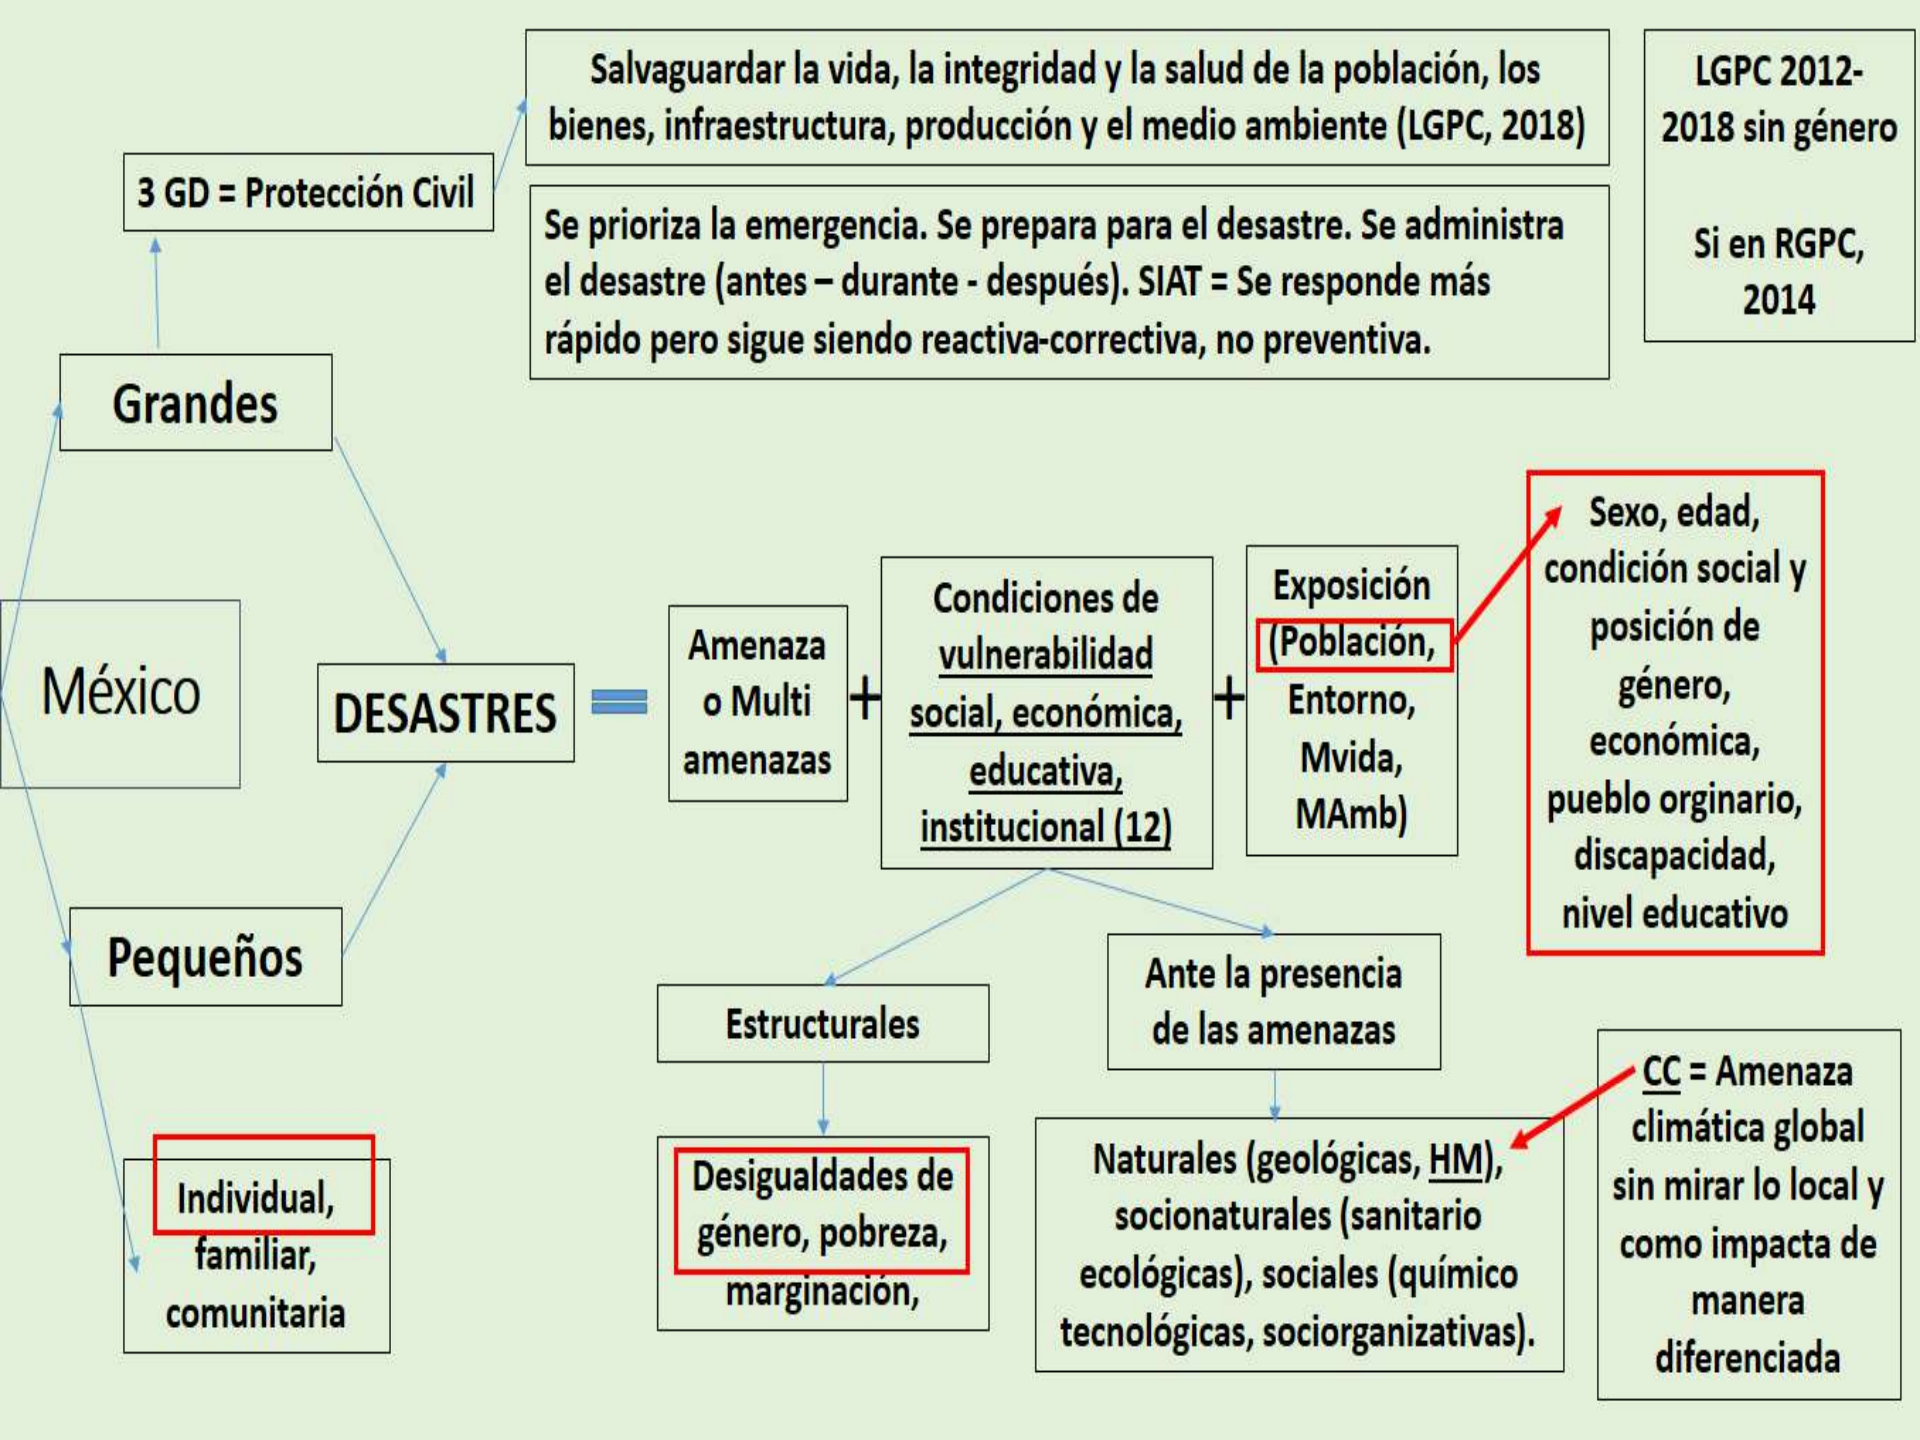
Salvaguardar la vida, la integridad y la salud de la población, los bienes, infraestructura, producción y el medio ambiente (LGPC, 2018)

LGPC 2012-2018 sin género

Si en RGPC, 2014

3 GD = Protección Civil

Se prioriza la emergencia. Se prepara para el desastre. Se administra el desastre (antes – durante - después). SIAT = Se responde más rápido pero sigue siendo reactiva-correctiva, no preventiva.

Grandes

México

DESASTRES

=

Amenaza o Multi amenazas

+

Condiciones de vulnerabilidad social, económica, educativa, institucional (12)

+

Exposición (Población, Entorno, Mvida, MAmb)

Sexo, edad, condición social y posición de género, económica, pueblo orginario, discapacidad, nivel educativo

Pequeños

Estructurales

Ante la presencia de las amenazas

Individual, familiar, comunitaria

Desigualdades de género, pobreza, marginación,

Naturales (geológicas, HM), socionaturales (sanitario ecológicas), sociales (químico tecnológicas, sociorganizativas).

CC = Amenaza climática global sin mirar lo local y como impacta de manera diferenciada